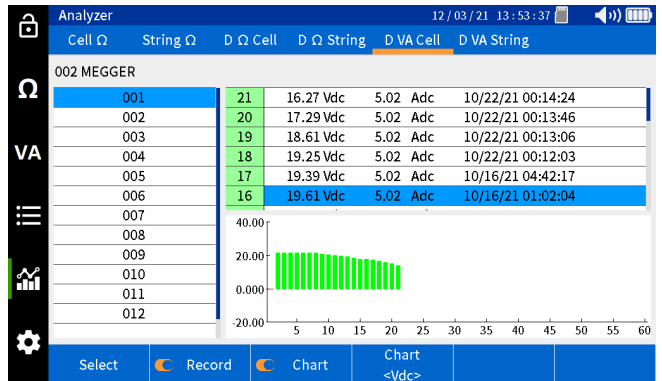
Analyzer

12 / 03 / 21 13 : 53 : 37

Ω

VA

Cell Ω | String Ω | D Ω Cell | D Ω String | D VA Cell | D VA String

002 MEGGER

001
002
003
004
005
006
007
008
009
010
011
012

| 21 | 16.27 Vdc | 5.02 Adc | 10/22/21 00:14:24 |
|---|---|---|---|
| 20 | 17.29 Vdc | 5.02 Adc | 10/22/21 00:13:46 |
| 19 | 18.61 Vdc | 5.02 Adc | 10/22/21 00:13:06 |
| 18 | 19.25 Vdc | 5.02 Adc | 10/22/21 00:12:03 |
| 17 | 19.39 Vdc | 5.02 Adc | 10/16/21 04:42:17 |
| 16 | 19.61 Vdc | 5.02 Adc | 10/16/21 01:02:04 |

40.00
20.00
0.000
-20.00
5 10 15 20 25 30 35 40 45 50 55 60

Select | Record | Chart | Chart <Vdc>